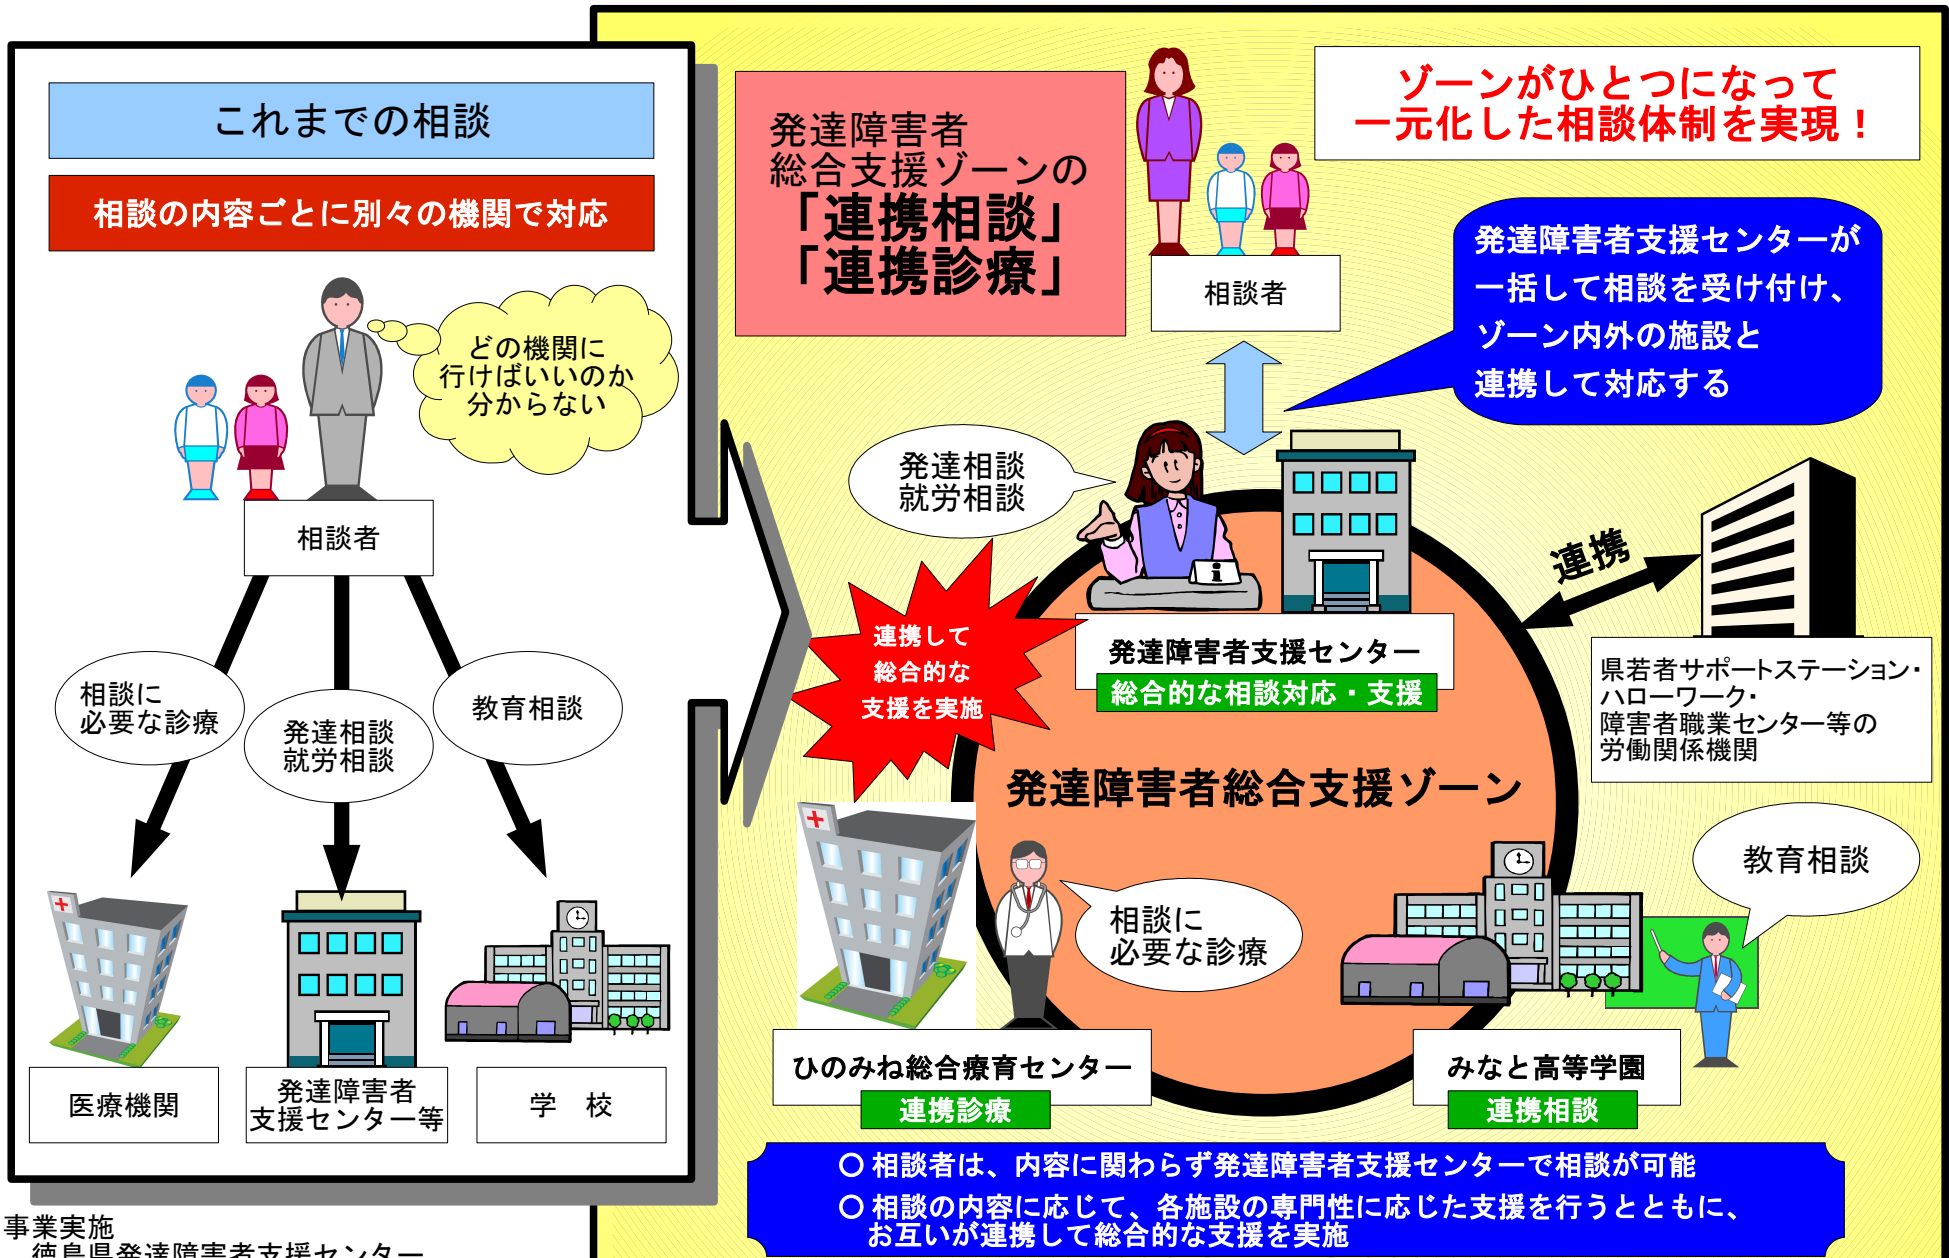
これまでの相談

相談の内容ごとに別々の機関で対応

どの機関に行けばいいのか分からない

相談者

相談に必要な診療

発達相談就労相談

教育相談

医療機関

発達障害者支援センター等

学　校

事業実施
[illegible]

発達障害者総合支援ゾーンの「連携相談」「連携診療」

相談者

ゾーンがひとつになって一元化した相談体制を実現！

発達障害者支援センターが一括して相談を受け付け、ゾーン内外の施設と連携して対応する

発達相談就労相談

連携して総合的な支援を実施

発達障害者支援センター
総合的な相談対応・支援

連携

県若者サポートステーション・ハローワーク・障害者職業センター等の労働関係機関

発達障害者総合支援ゾーン

教育相談

相談に必要な診療

ひのみね総合療育センター
連携診療

みなと高等学園
連携相談

○ 相談者は、内容に関わらず発達障害者支援センターで相談が可能
○ 相談の内容に応じて、各施設の専門性に応じた支援を行うとともに、お互いが連携して総合的な支援を実施